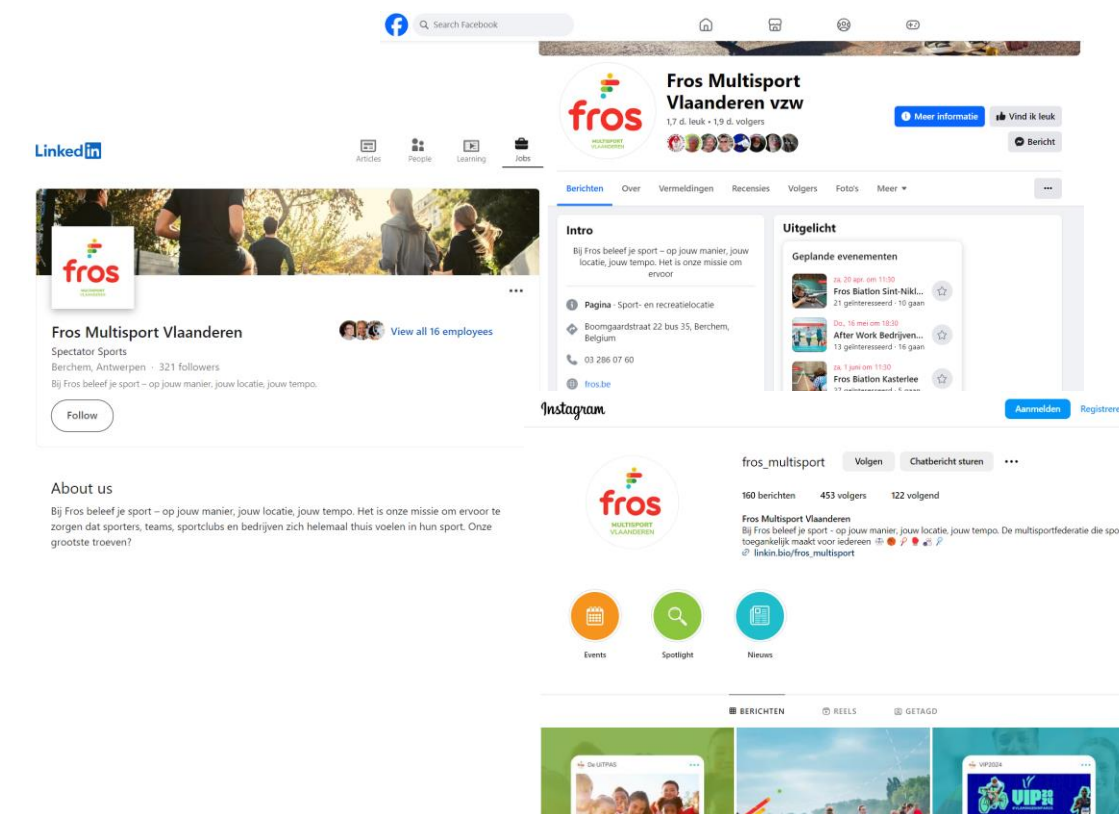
Search Facebook

fros
MULTISPORT VLAANDEREN

Fros Multisport Vlaanderen vzw
1,7 d. leuk • 1,9 d. volgers

Meer informatie
Vind ik leuk
Bericht

Berichten Over Vermeldingen Recensies Volgers Foto's Meer

Intro
Bij Fros beleef je sport – op jouw manier, jouw locatie, jouw tempo. Het is onze missie om ervoor

Pagina · Sport- en recreatielocatie
Boomgaardstraat 22 bus 35, Berchem, Belgium
03 286 07 60
fros.be

Uitgelicht
Geplande evenementen
za. 20 apr. om 11:30
Fros Biatlon Sint-Nikl...
21 geïnteresseerd · 10 gaan
Do., 16 mei om 18:30
After Work Bedrijven...
13 geïnteresseerd · 16 gaan
za. 1 juni om 11:30
Fros Biatlon Kasterlee
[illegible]

Linked in
Articles People Learning Jobs

fros
MULTISPORT VLAANDEREN

Fros Multisport Vlaanderen
Spectator Sports
Berchem, Antwerpen · 321 followers
Bij Fros beleef je sport – op jouw manier, jouw locatie, jouw tempo.
View all 16 employees
Follow

About us
Bij Fros beleef je sport – op jouw manier, jouw locatie, jouw tempo. Het is onze missie om ervoor te zorgen dat sporters, teams, sportclubs en bedrijven zich helemaal thuis voelen in hun sport. Onze grootste troeven?

Instagram
Aanmelden Registreren

fros
MULTISPORT VLAANDEREN

fros_multisport Volgen Chatbericht sturen
160 berichten 453 volgers 122 volgend
Fros Multisport Vlaanderen
Bij Fros beleef je sport - op jouw manier, jouw locatie, jouw tempo. De multisportfederatie die spo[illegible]
toegankelijk maakt voor iedereen
linkin.bio/fros_multisport

Events Spotlight Nieuws

BERICHTEN REELS GETAGD

De UITPAS
VIP2024
VIP